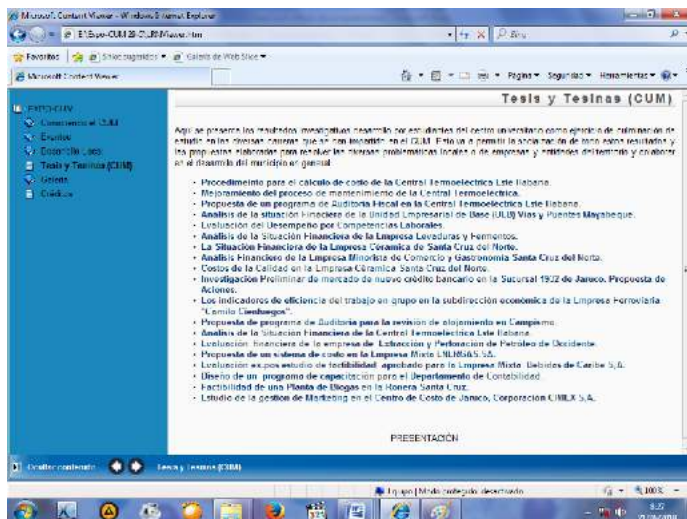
Microsoft Content Viewer - Windows Internet Explorer

E:\Expo-CUM 2013\CUM\Menu.htm

Bing

Favoritos | Sitios sugeridos ▾ | Galería de Web Slice ▾

Microsoft Content Viewer

Página ▾ Seguridad ▾ Herramientas ▾

EXPO-CUM
Conociendo el CUM
Eventos
Desarrollo Local
Tesis y Tesinas (CUM)
Galería
Créditos

Tesis y Tesinas (CUM)

Aquí se presentan los resultados investigativos desarrollados por estudiantes del centro universitario como ejercicio de culminación de estudio en las diversas carreras que se imparten en el CUM. Esto va a permitir la aplicación de todo estos resultados y las propuestas elaboradas para resolver las diversas problemáticas locales o de empresas y entidades del territorio y colaborar en el desarrollo del municipio en general.

- Procedimiento para el cálculo de costo de la Central Termoeléctrica Este Habana.
- Mejoramiento del proceso de mantenimiento de la Central Termoeléctrica.
- Propuesta de un programa de Auditoría Fiscal en la Central Termoeléctrica Este Habana.
- Análisis de la situación Financiera de la Unidad Empresarial de Base (UEB) Viales y Puentes Mayabeque.
- Evaluación del Desempeño por Competencias Laborales.
- Análisis de la Situación Financiera de la Empresa Levaduras y Fermentos.
- La Situación Financiera de la Empresa Cerámica de Santa Cruz del Norte.
- Análisis Financiero de la Empresa Minorista de Comercio y Gastronomía Santa Cruz del Norte.
- Costos de la Calidad en la Empresa Cerámica Santa Cruz del Norte.
- Investigación Preliminar de mercado de nuevo crédito bancario en la Sucursal 1932 de Jaruco. Propuesta de Acciones.
- Los indicadores de eficiencia del trabajo en grupo en la subdirección económica de la Empresa Ferroviaria "Camilo Cienfuegos".
- Propuesta de programa de Auditoría para la revisión de alojamiento en Campismo.
- Análisis de la Situación Financiera de la Central Termoeléctrica Este Habana.
- Evaluación financiera de la empresa de Extracción y Perforación de Petróleo de Occidente.
- Propuesta de un sistema de costo en la Empresa Mixta ENERGAS S.A.
- Evaluación ex-post estudio de factibilidad aprobado para la Empresa Mixta Bebidas de Caribe S.A.
- Diseño de un programa de capacitación para el Departamento de Contabilidad.
- Factibilidad de una Planta de Biogas en la Ronera Santa Cruz.
- Estudio de la gestión de Marketing en el Centro de Costo de Jaruco, Corporación CIMEX S.A.

PRESENTACIÓN

Ocultar contenido | Tesis y Tesinas (CUM)

Equipo | Modo protegido: desactivado | 100%